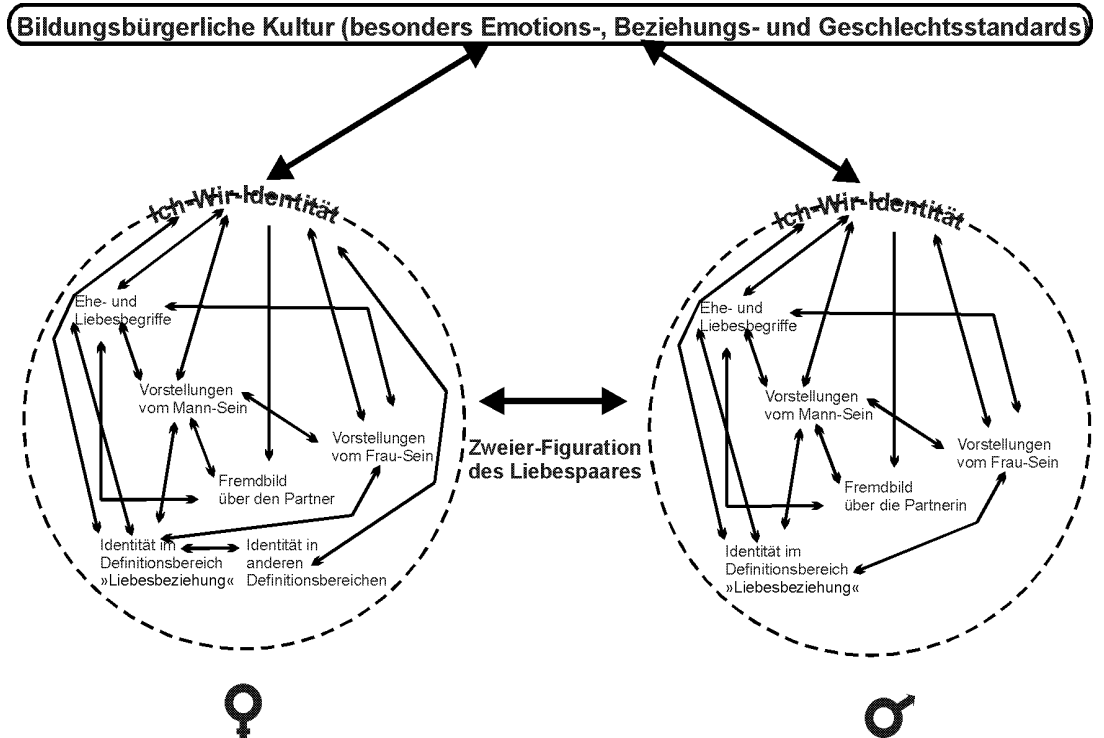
Bildungsbürgerliche Kultur (besonders Emotions-, Beziehungs- und Geschlechtsstandards)

Ich-Wir-Identität

Ehe- und Liebesbegriffe

Vorstellungen vom Mann-Sein

Vorstellungen vom Frau-Sein

Fremdbild über den Partner

Identität im Definitionsbereich »Liebesbeziehung«

Identität in anderen Definitionsbereichen

Zweier-Figuration des Liebespaares

Ich-Wir-Identität

Ehe- und Liebesbegriffe

Vorstellungen vom Mann-Sein

Vorstellungen vom Frau-Sein

Fremdbild über die Partnerin

Identität im Definitionsbereich »Liebesbeziehung«

♀

♂